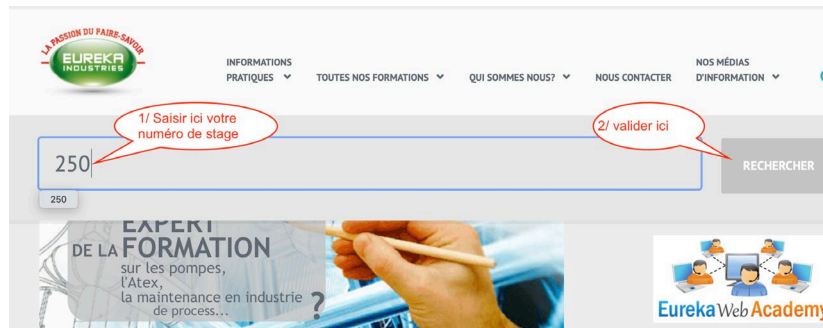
LA PASSION DU FAIRE-SAVOIR
EUREKA
INDUSTRIES

INFORMATIONS PRATIQUES
TOUTES NOS FORMATIONS
QUI SOMMES NOUS?
NOUS CONTACTER
NOS MÉDIAS D'INFORMATION

1/ Saisir ici votre numéro de stage

2/ valider ici

250

RECHERCHER

250

EXPERT
DE LA FORMATION
sur les pompes,
l'Atex,
la maintenance en industrie
de process...
?

Eureka Web Academy